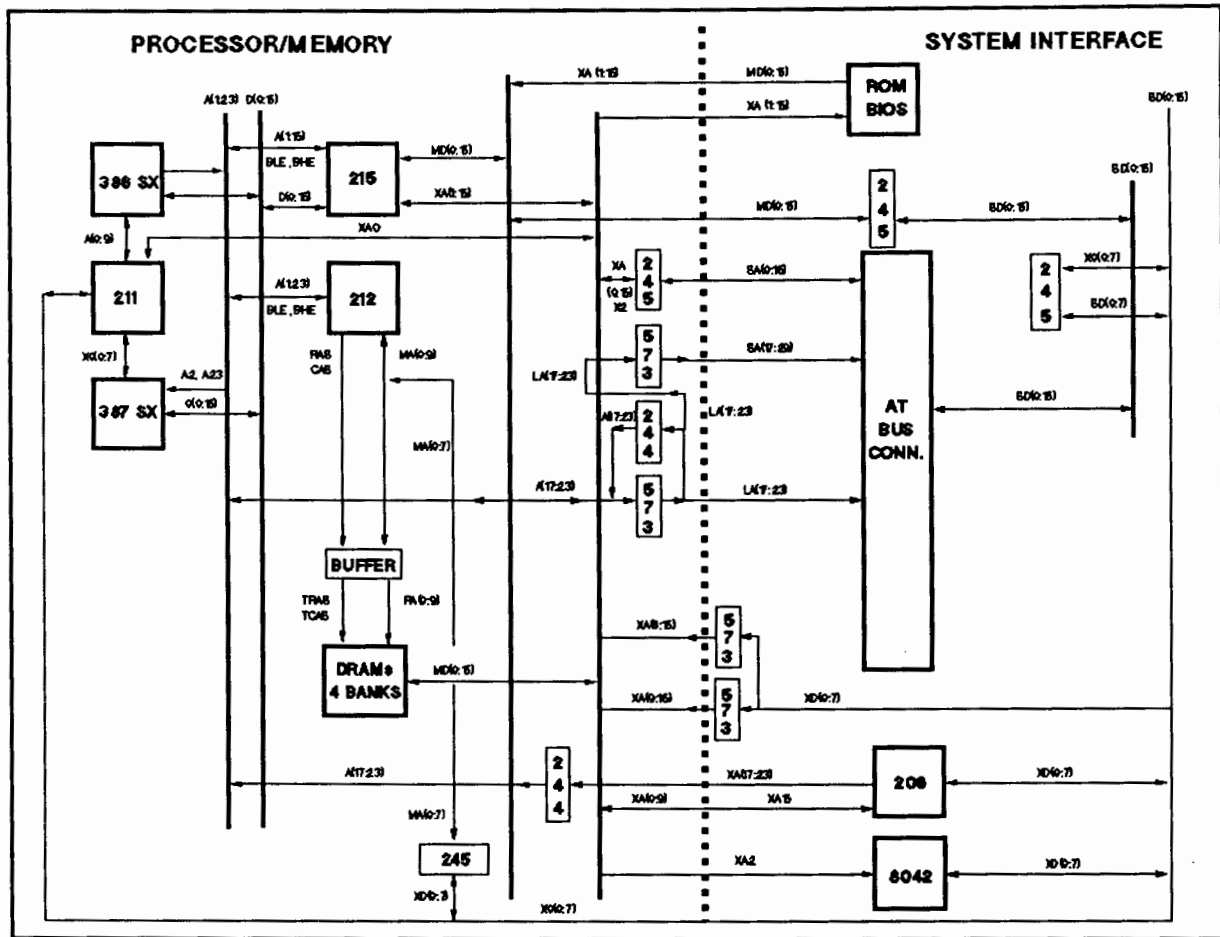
PROCESSOR/MEMORY

SYSTEM INTERFACE

A(1:23) D(0:15)

XA (1:15)

MD(0:15)

ROM BIOS

XA (1:15)

SD(0:15)

386 SX

A(1:15)
BLE, BHE

215

MD(0:15)

D(0:15)

XA(0:15)

2 4 5

MD(0:15)

SD(0:15)

SD(0:15)

A(0:9)

XA0

211

A(1:23)
BLE, BHE

212

XA
(0:15)
X2

2 4 5

SA(0:16)

2 4 5

XD(0:7)

SD(0:7)

XD(0:7)

A2, A23

RAS
CAS

MA(0:9)

5 7 3

SA(17:23)

387 SX

D(0:15)

LA(17:23)

AT BUS CONN.

SD(0:15)

MA(0:7)

A(17:23)

2 4 4

LA(17:23)

A(17:23)

5 7 3

LA(17:23)

BUFFER

TRAS
TCAS

RA(0:9)

XA(8:15)

5 7 3

DRAMs 4 BANKS

MD(0:15)

XA(0:15)

5 7 3

XD(0:7)

A(17:23)

2 4 4

XA(17:23)

206

XD(0:7)

XA(0:9)

XA15

MA(0:7)

245

XA2

8042

XD(0:7)

XD(0:3)

XD(0:7)